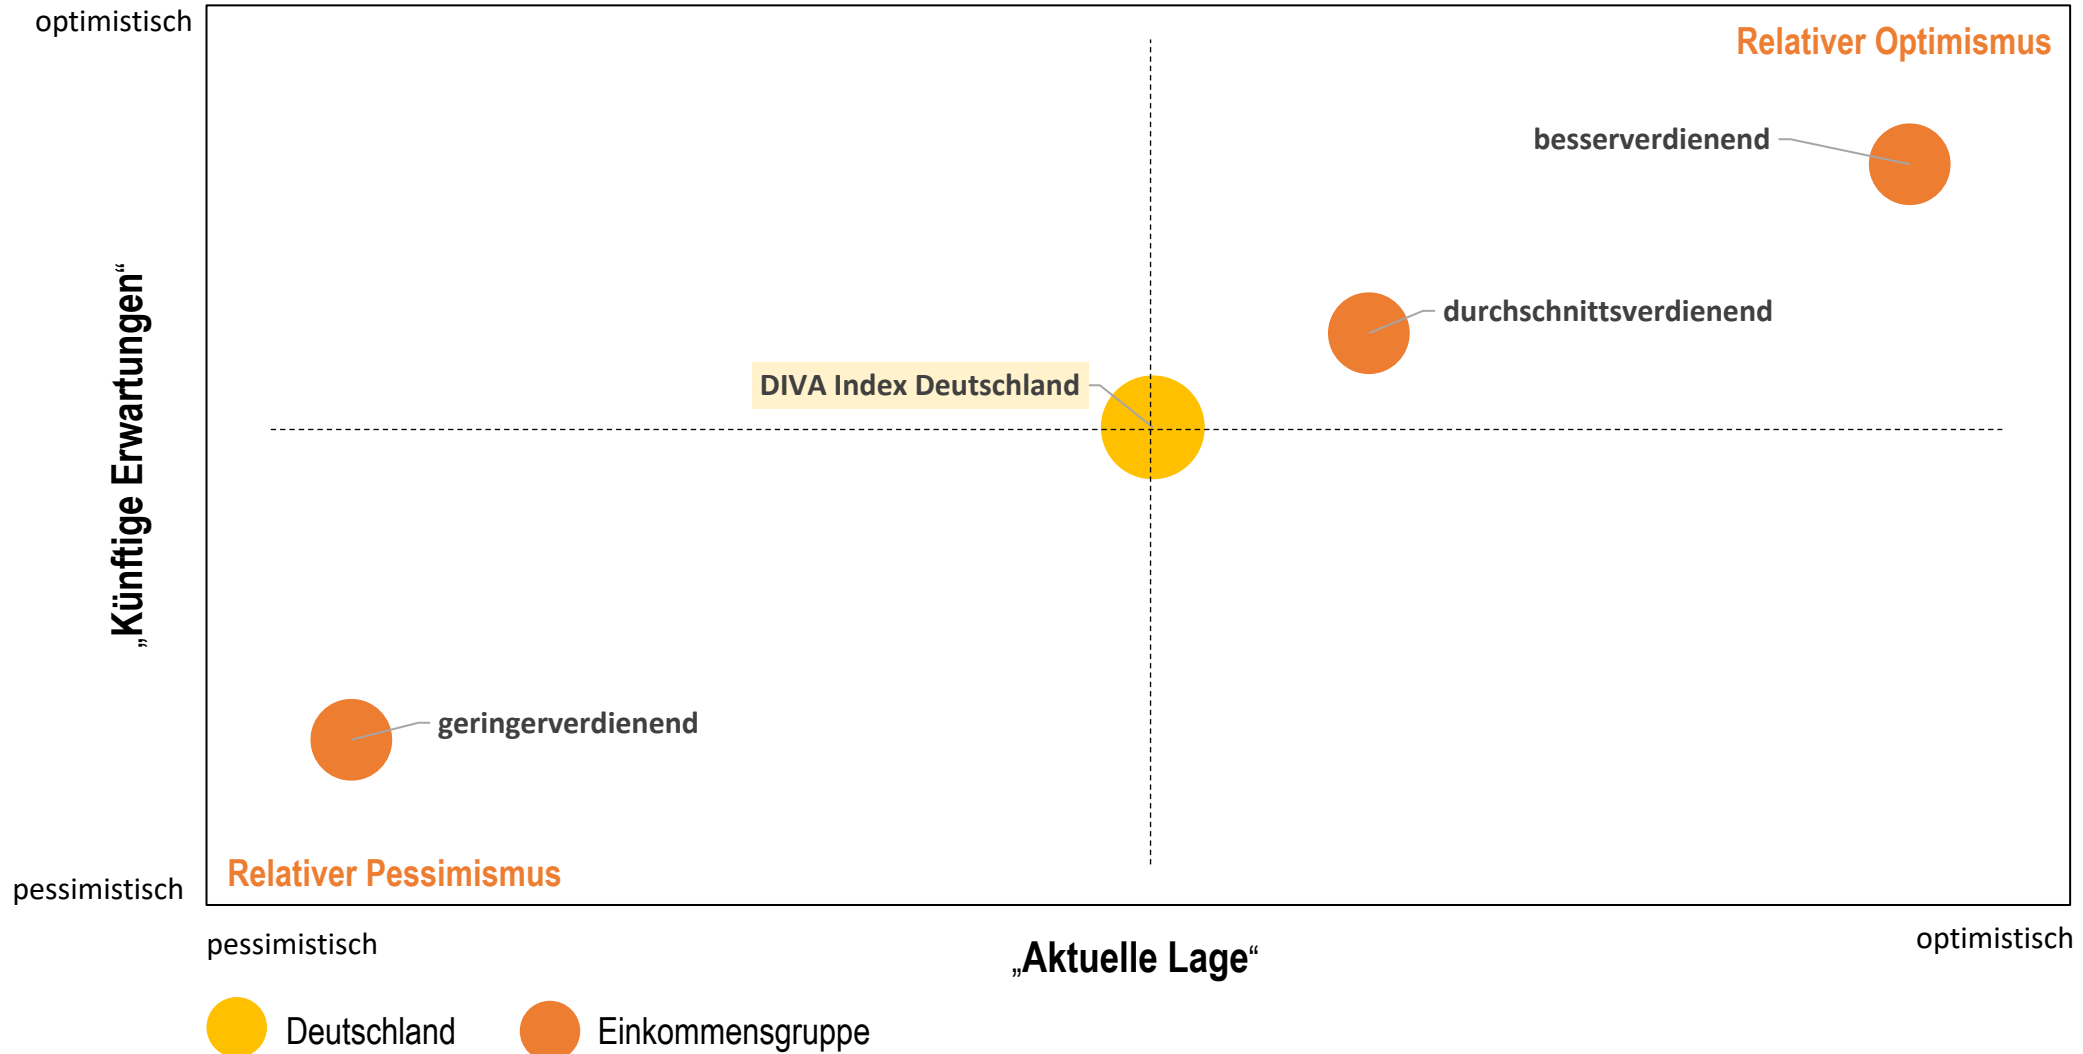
optimistisch

„Künftige Erwartungen“

pessimistisch

Relativer Optimismus

besserverdienend

durchschnittsverdienend

DIVA Index Deutschland

geringerverdienend

Relativer Pessimismus

pessimistisch

„Aktuelle Lage“

optimistisch

Deutschland

Einkommensgruppe